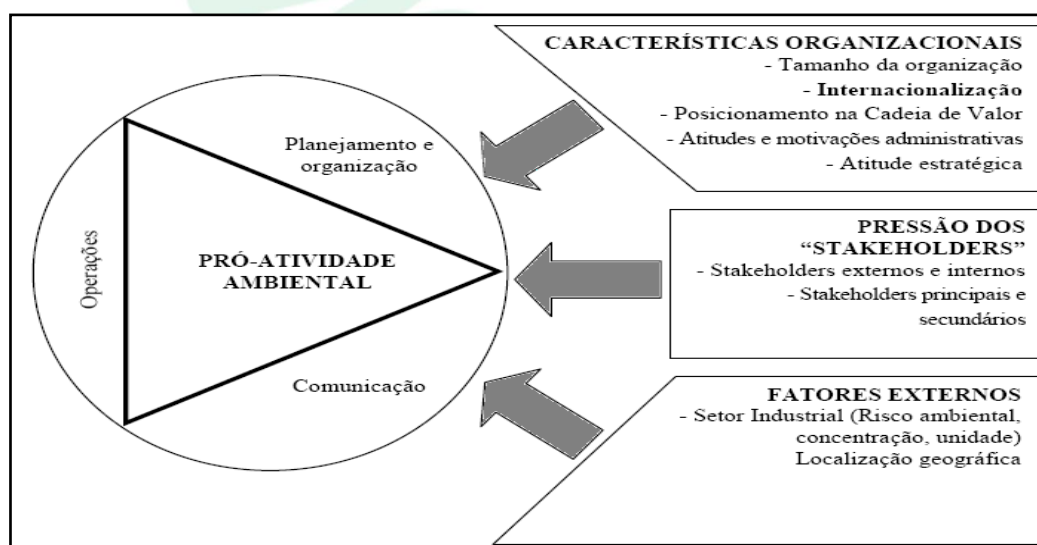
Operações

Planejamento e organização

PRÓ-ATIVIDADE AMBIENTAL

Comunicação

CARACTERÍSTICAS ORGANIZACIONAIS
- Tamanho da organização
- Internacionalização
- Posicionamento na Cadeia de Valor
- Atitudes e motivações administrativas
- Atitude estratégica

PRESSÃO DOS "STAKEHOLDERS"
- Stakeholders externos e internos
- Stakeholders principais e secundários

FATORES EXTERNOS
- Setor Industrial (Risco ambiental, concentração, unidade)
Localização geográfica